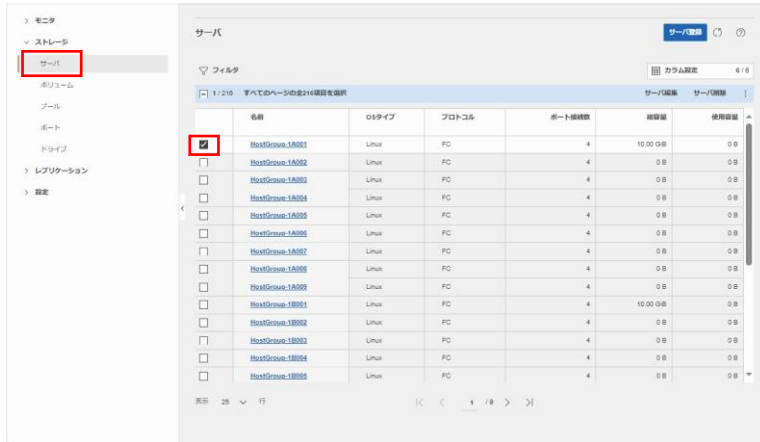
> モニタ
∨ ストレージ
サーバ
ボリューム
プール
ポート
ドライブ
> レプリケーション
> 設定

サーバ
サーバ登録

フィルタ
カラム設定 6 / 8

1 / 216 すべてのページの全216項目を選択 サーバ編集 サーバ削除

| | 名前 | OSタイプ | プロトコル | ポート接続数 | 総容量 | 使用容量 |
|---|---|---|---|---|---|---|
| ☑ | HostGroup-1A001 | Linux | FC | 4 | 10.00 GiB | 0 B |
| ☐ | HostGroup-1A002 | Linux | FC | 4 | 0 B | 0 B |
| ☐ | HostGroup-1A003 | Linux | FC | 4 | 0 B | 0 B |
| ☐ | HostGroup-1A004 | Linux | FC | 4 | 0 B | 0 B |
| ☐ | HostGroup-1A005 | Linux | FC | 4 | 0 B | 0 B |
| ☐ | HostGroup-1A006 | Linux | FC | 4 | 0 B | 0 B |
| ☐ | HostGroup-1A007 | Linux | FC | 4 | 0 B | 0 B |
| ☐ | HostGroup-1A008 | Linux | FC | 4 | 0 B | 0 B |
| ☐ | HostGroup-1A009 | Linux | FC | 4 | 0 B | 0 B |
| ☐ | HostGroup-1B001 | Linux | FC | 4 | 10.00 GiB | 0 B |
| ☐ | HostGroup-1B002 | Linux | FC | 4 | 0 B | 0 B |
| ☐ | HostGroup-1B003 | Linux | FC | 4 | 0 B | 0 B |
| ☐ | HostGroup-1B004 | Linux | FC | 4 | 0 B | 0 B |
| ☐ | HostGroup-1B005 | Linux | FC | 4 | 0 B | 0 B |

表示 25 行
1 / 9